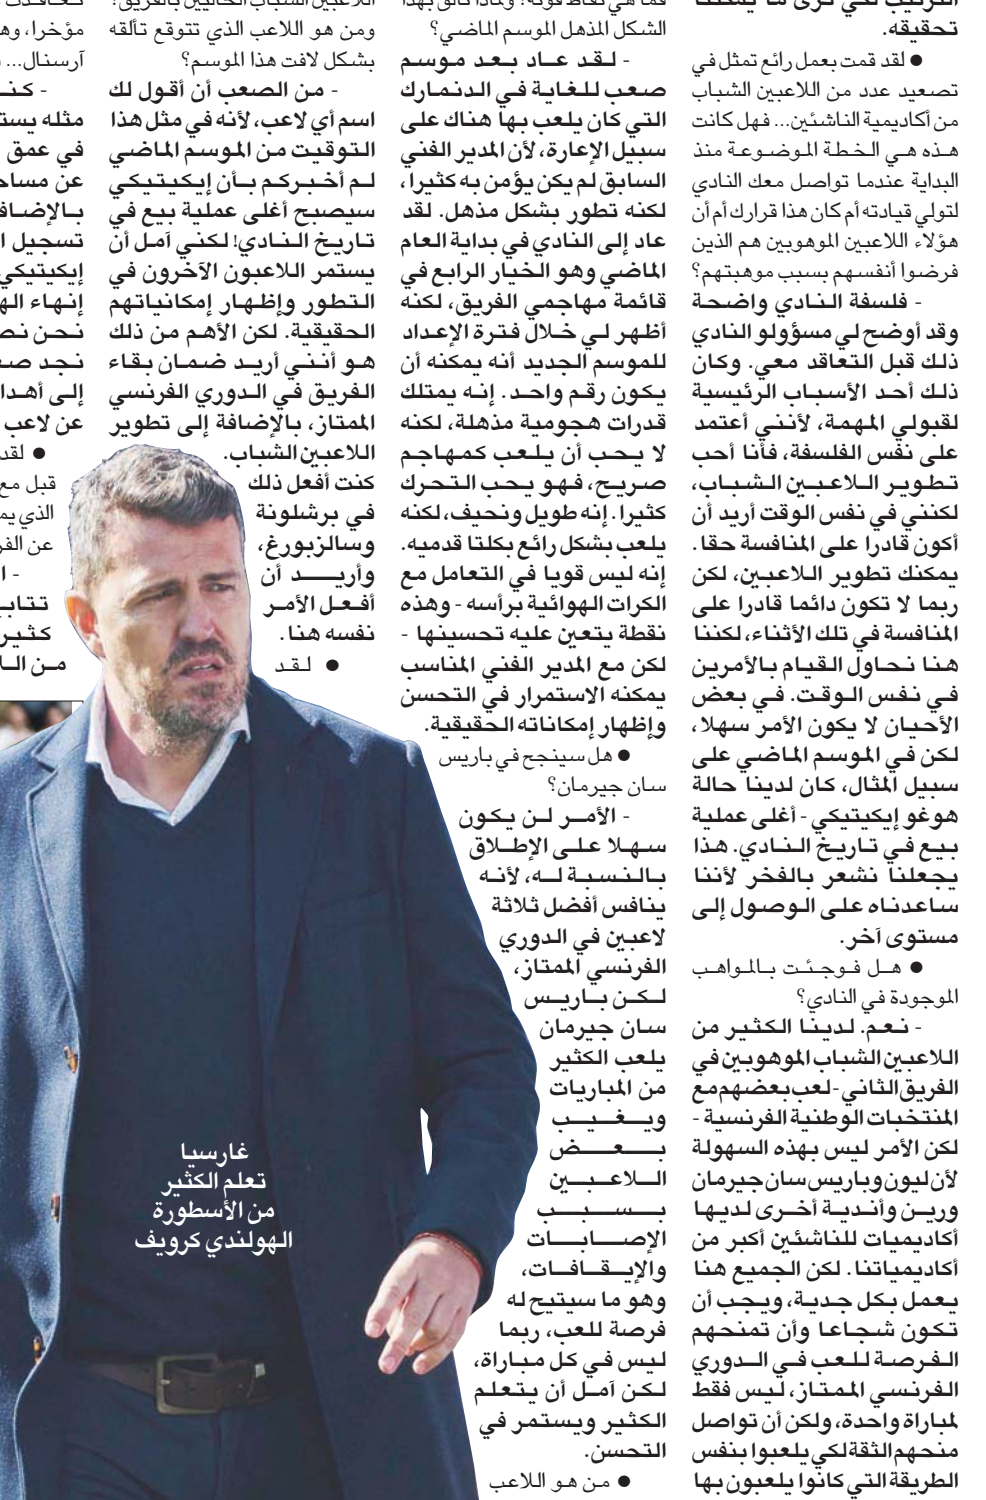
الترتيب لكي نرى ما يمكننا تحقيقه.

● لقد قمت بعمل رائع تمثل في تصعيد عدد من اللاعبين الشباب من أكاديمية الناشئين... فهل كانت هذه هي الخطة الموضوعة منذ البداية عندما تواصل معك النادي لتولي قيادته أم كان هذا قرارك أم أن هؤلاء اللاعبين الموهوبين هم الذين فرضوا أنفسهم بسبب موهبتهم؟

- فلسفة النادي واضحة وقد أوضح لي مسؤولو النادي ذلك قبل التعاقد معي. وكان ذلك أحد الأسباب الرئيسية لقبولي المهمة، لأنني أعتقد على نفس الفلسفة، فأنا أحب تطوير اللاعبين الشباب، لكنني في نفس الوقت أريد أن أكون قادرا على المنافسة حقا. يمكنك تطوير اللاعبين، لكن ربما لا تكون دائما قادرا على المنافسة في تلك الأثناء، لكننا هنا نحاول القيام بالأمرين في نفس الوقت. في بعض الأحيان لا يكون الأمر سهلا، لكن في الموسم الماضي على سبيل المثال، كان لدينا حالة هوغو إيكيتيكي - أغلى عملية بيع في تاريخ النادي. هذا يجعلنا نشعر بالفخر لأننا ساعدناه على الوصول إلى مستوى آخر.

● هل فوجئت بالمواهب الموجودة في النادي؟

- نعم. لدينا الكثير من اللاعبين الشباب الموهوبين في الفريق الثاني - لعب بعضهم مع المنتخبات الوطنية الفرنسية - لكن الأمر ليس بهذه السهولة لأن ليون وباريس سان جيرمان ورين وأندية أخرى لديها أكاديميات للناشئين أكبر من أكاديمياتنا. لكن الجميع هنا يعمل بكل جدية، ويجب أن تكون شجاعا وأن تمنحهم الفرصة للعب في الدوري الفرنسي الممتاز، ليس فقط لمباراة واحدة، ولكن أن تواصل منحهم الثقة لكي يلعبوا بنفس الطريقة التي كانوا يلعبون بها

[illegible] الشكل المذهل الموسم الماضي؟

- لقد عاد بعد موسم صعب للغاية في الدنمارك التي كان يلعب بها هناك على سبيل الإعارة، لأن المدير الفني السابق لم يكن يؤمن به كثيرا، لكنه تطور بشكل مذهل. لقد عاد إلى النادي في بداية العام الماضي وهو الخيار الرابع في قائمة مهاجمي الفريق، لكنه أظهر لي خلال فترة الإعداد للموسم الجديد أنه يمكنه أن يكون رقم واحد. إنه يمتلك قدرات هجومية مذهلة، لكنه لا يحب أن يلعب كمهاجم صريح، فهو يحب التحرك كثيرا. إنه طويل ونحيف، لكنه يلعب بشكل رائع بكلتا قدميه. إنه ليس قويا في التعامل مع الكرات الهوائية برأسه - وهذه نقطة يتعين عليه تحسينها - لكن مع المدير الفني المناسب يمكنه الاستمرار في التحسن وإظهار إمكاناته الحقيقية.

● هل سينجح في باريس سان جيرمان؟

- الأمر لن يكون سهلا على الإطلاق بالنسبة له، لأنه ينافس أفضل ثلاثة لاعبين في الدوري الفرنسي الممتاز، لكن باريس سان جيرمان يلعب الكثير من المباريات ويغيب بعض اللاعبين بسبب الإصابات والإيقافات، وهو ما سيتيح له فرصة للعب، ربما ليس في كل مباراة، لكن آمل أن يتعلم الكثير ويستمر في التحسن.

● من هو اللاعب

اللاعبين الشباب الحاليين بالفريق؟ ومن هو اللاعب الذي تتوقع تألقه بشكل لافت هذا الموسم؟

- من الصعب أن أقول لك اسم أي لاعب، لأنه في مثل هذا التوقيت من الموسم الماضي لم أخبركم بأن إيكيتيكي سيصبح أغلى عملية بيع في تاريخ النادي! لكنني آمل أن يستمر اللاعبون الآخرون في التطور وإظهار إمكاناتهم الحقيقية. لكن الأهم من ذلك هو أنني أريد ضمان بقاء الفريق في الدوري الفرنسي الممتاز، بالإضافة إلى تطوير اللاعبين الشباب. كنت أفعل ذلك في برشلونة وسالزبورغ، وأريد أن أفعل الأمر نفسه هنا.

● لقد

مؤخرا، وهو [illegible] آرسنال... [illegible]
- كنـ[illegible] مثله يستـ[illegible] في عمق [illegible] عن مساحـ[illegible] بالإضافـ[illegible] تسجيل ا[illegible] إيكيتيكي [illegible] إنهاء الهـ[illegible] نحن نحـ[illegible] نجد صـ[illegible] إلى أهدا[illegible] عن لاعب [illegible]
● لقد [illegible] قبل مع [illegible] الذي يمـ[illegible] عن الفر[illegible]
- ا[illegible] تتابـ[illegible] كثير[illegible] من الـ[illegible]

غارسيا
تعلم الكثير
من الأسطورة
الهولندي كرويف